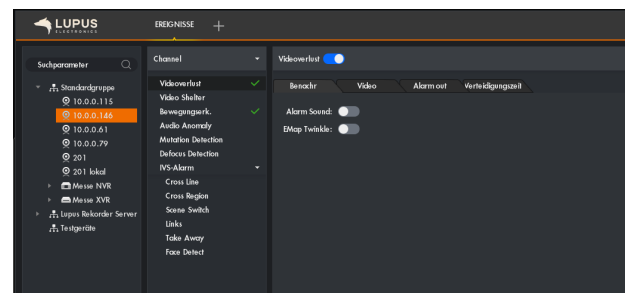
LUPUS ELECTRONICS

EREIGNISSE +

Suchparameter

Standardgruppe
10.0.0.115
10.0.0.146
10.0.0.61
10.0.0.79
201
201 lokal
Messe NVR
Messe XVR
Lupus Rekorder Server
Testgeräte

Channel

Videoverlust
Video Shelter
Bewegungserk.
Audio Anomaly
Mutation Detection
Defocus Detection
IVS-Alarm
Cross Line
Cross Region
Scene Switch
Links
Take Away
Face Detect

Videoverlust

Benachr
Video
Alarm out
Verteidigungszeit

Alarm Sound:
EMap Twinkle: